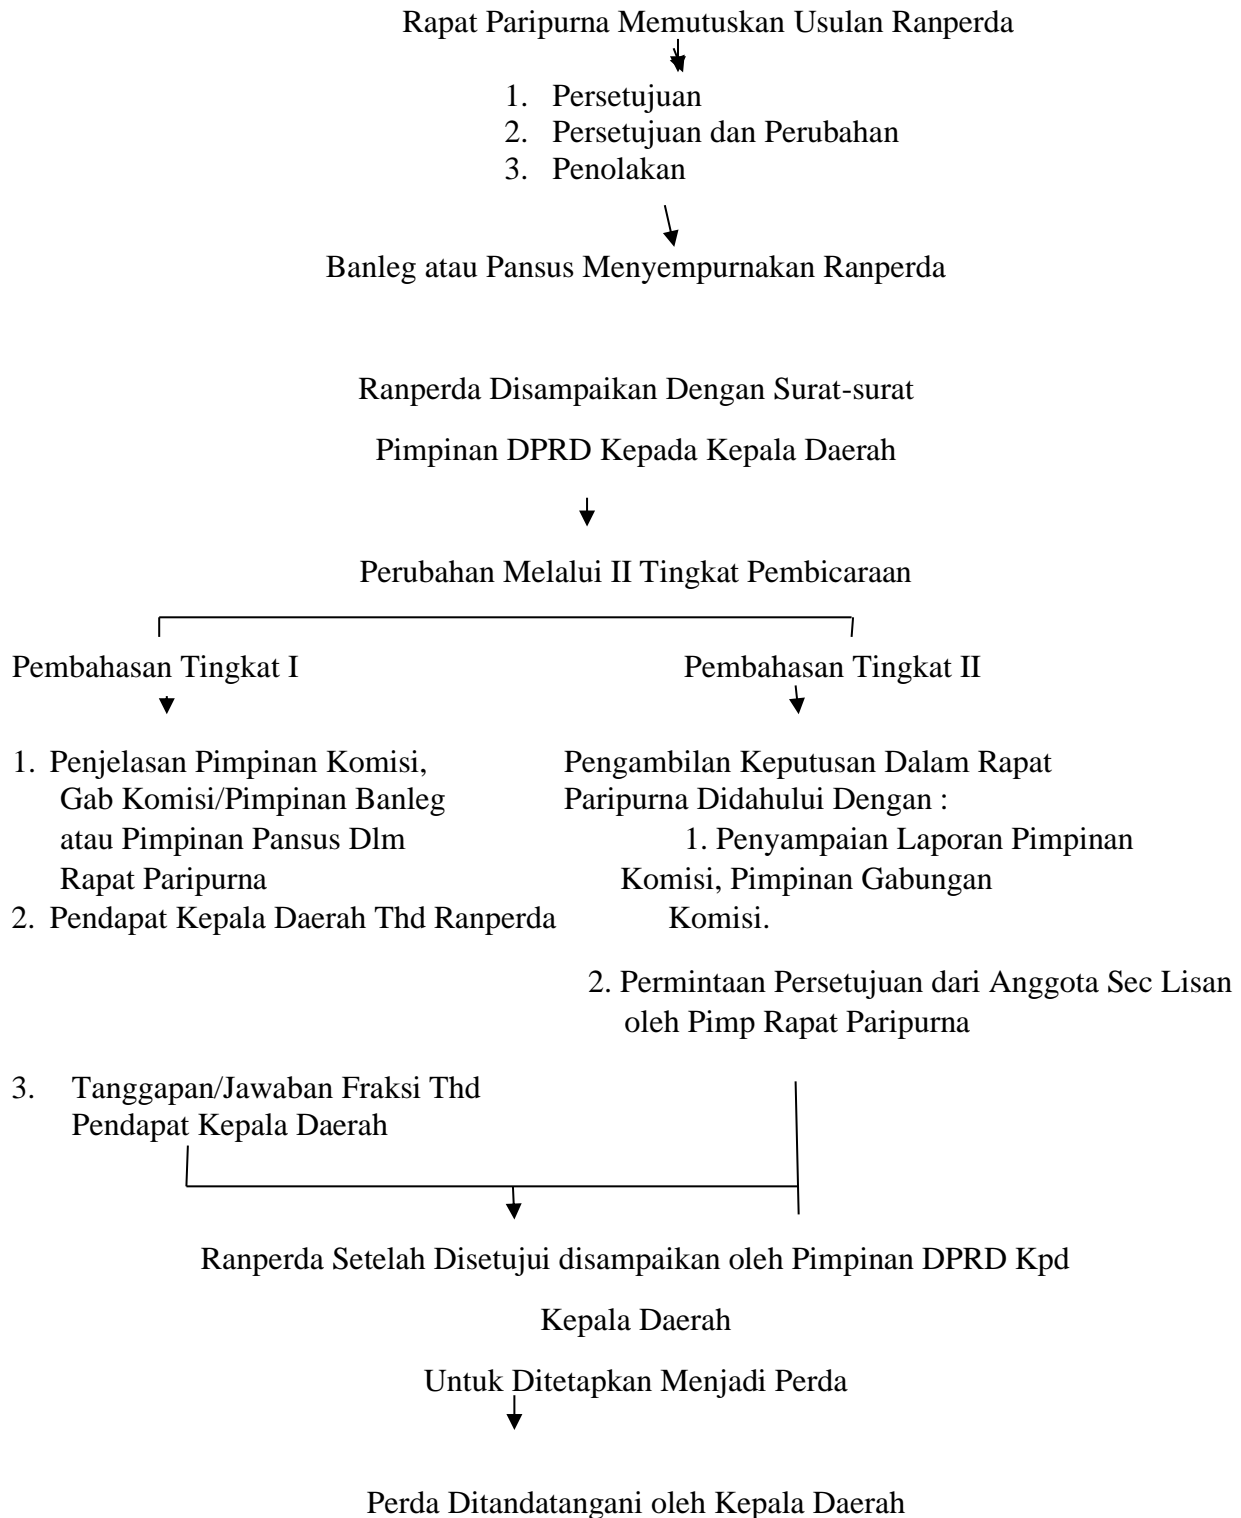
Rapat Paripurna Memutuskan Usulan Ranperda

1. Persetujuan
2. Persetujuan dan Perubahan
3. Penolakan

Banleg atau Pansus Menyempurnakan Ranperda

Ranperda Disampaikan Dengan Surat-surat

Pimpinan DPRD Kepada Kepala Daerah

Perubahan Melalui II Tingkat Pembicaraan

Pembahasan Tingkat I

1. Penjelasan Pimpinan Komisi, Gab Komisi/Pimpinan Banleg atau Pimpinan Pansus Dlm Rapat Paripurna
2. Pendapat Kepala Daerah Thd Ranperda

3. Tanggapan/Jawaban Fraksi Thd Pendapat Kepala Daerah

Pembahasan Tingkat II

Pengambilan Keputusan Dalam Rapat Paripurna Didahului Dengan :

1. Penyampaian Laporan Pimpinan Komisi, Pimpinan Gabungan Komisi.

2. Permintaan Persetujuan dari Anggota Sec Lisan oleh Pimp Rapat Paripurna

Ranperda Setelah Disetujui disampaikan oleh Pimpinan DPRD Kpd

Kepala Daerah

Untuk Ditetapkan Menjadi Perda

Perda Ditandatangani oleh Kepala Daerah